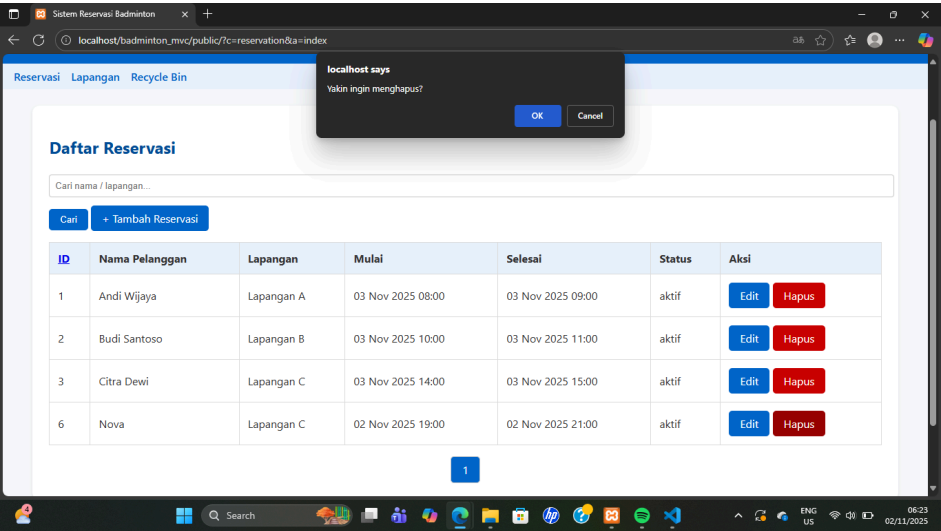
Sistem Reservasi Badminton

localhost/badminton_mvc/public/?c=reservation&a=index

Reservasi Lapangan Recycle Bin

localhost says

Yakin ingin menghapus?

OK Cancel

Daftar Reservasi

Cari nama / lapangan...

Cari + Tambah Reservasi

| ID | Nama Pelanggan | Lapangan | Mulai | Selesai | Status | Aksi |
|---|---|---|---|---|---|---|
| 1 | Andi Wijaya | Lapangan A | 03 Nov 2025 08:00 | 03 Nov 2025 09:00 | aktif | Edit Hapus |
| 2 | Budi Santoso | Lapangan B | 03 Nov 2025 10:00 | 03 Nov 2025 11:00 | aktif | Edit Hapus |
| 3 | Citra Dewi | Lapangan C | 03 Nov 2025 14:00 | 03 Nov 2025 15:00 | aktif | Edit Hapus |
| 6 | Nova | Lapangan C | 02 Nov 2025 19:00 | 02 Nov 2025 21:00 | aktif | Edit Hapus |

1

Search

ENG US 06:23 02/11/2025